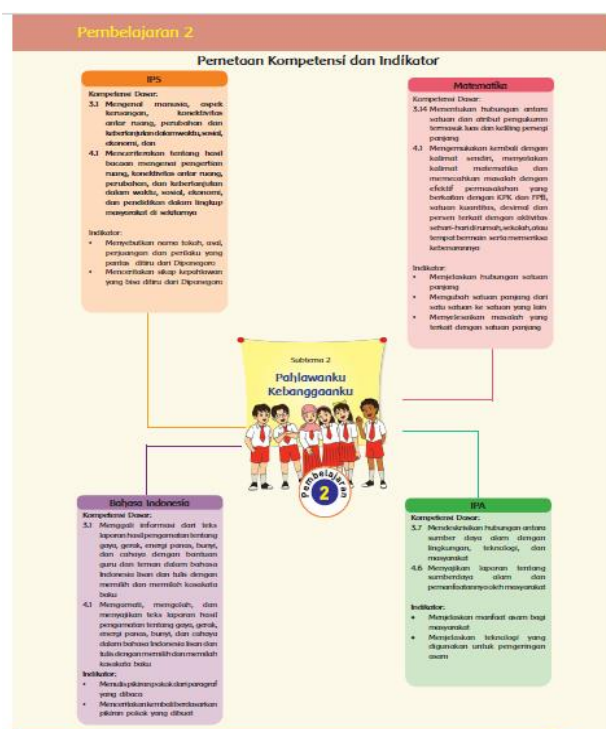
Pembelajaran 2

Pemetaan Kompetensi dan Indikator

IPS

Kompetensi Dasar:

3.1 Mengenal manusia, aspek keruangan, konektivitas antar ruang, perubahan dan keberlanjutan dalam waktu, sosial, ekonomi, dan

4.1 Menceritakan tentang hasil bacaan mengenai pengertian ruang, konektivitas antar ruang, perubahan, dan keberlanjutan dalam waktu, sosial, ekonomi, dan pendidikan dalam lingkup masyarakat di sekitarnya

Indikator:

• Menyebutkan nama tokoh, asal, perjuangan dan perilaku yang pantas ditiru dari Diponegoro

• Menceritakan sikap kepahlawan yang bisa ditiru dari Diponegoro

Matematika

Kompetensi Dasar:

3.14 Menentukan hubungan antara satuan dan atribut pengukuran termasuk luas dan keliling persegi panjang

4.1 Mengemukakan kembali dengan kalimat sendiri, menyelesaikan kalimat matematika dan memecahkan masalah dengan efektif permasalahan yang berkaitan dengan KPK dan FPB, satuan kuantitas, desimal dan persen terkait dengan aktivitas sehari-hari di rumah, sekolah, atau tempat bermain serta memeriksa kebenarannya

Indikator:

• Menjelaskan hubungan satuan panjang

• Mengubah satuan panjang dari satu satuan ke satuan yang lain

• Menyelesaikan masalah yang terkait dengan satuan panjang

Subtema 2

Pahlawanku Kebanggaanku

Pembelajaran 2

Bahasa Indonesia

Kompetensi Dasar:

3.1 Menggali informasi dari teks laporan hasil pengamatan tentang gaya, gerak, energi panas, bunyi, dan cahaya dengan bantuan guru dan teman dalam bahasa Indonesia lisan dan tulis dengan memilih dan memilah kosakata baku

4.1 Mengamati, mengolah, dan menyajikan teks laporan hasil pengamatan tentang gaya, gerak, energi panas, bunyi, dan cahaya dalam bahasa Indonesia lisan dan tulis dengan memilih dan memilah kosakata baku

Indikator:

• Menulis pikiran pokok dari paragraf yang dibaca

• Menceritakan kembali berdasarkan pikiran pokok yang dibuat

IPA

Kompetensi Dasar:

3.7 Mendeskripsikan hubungan antara sumber daya alam dengan lingkungan, teknologi, dan masyarakat

4.6 Menyajikan laporan tentang sumberdaya alam dan pemanfaatannya oleh masyarakat

Indikator:

• Menjelaskan manfaat awan bagi masyarakat

• Menjelaskan teknologi yang digunakan untuk pengeringan asam